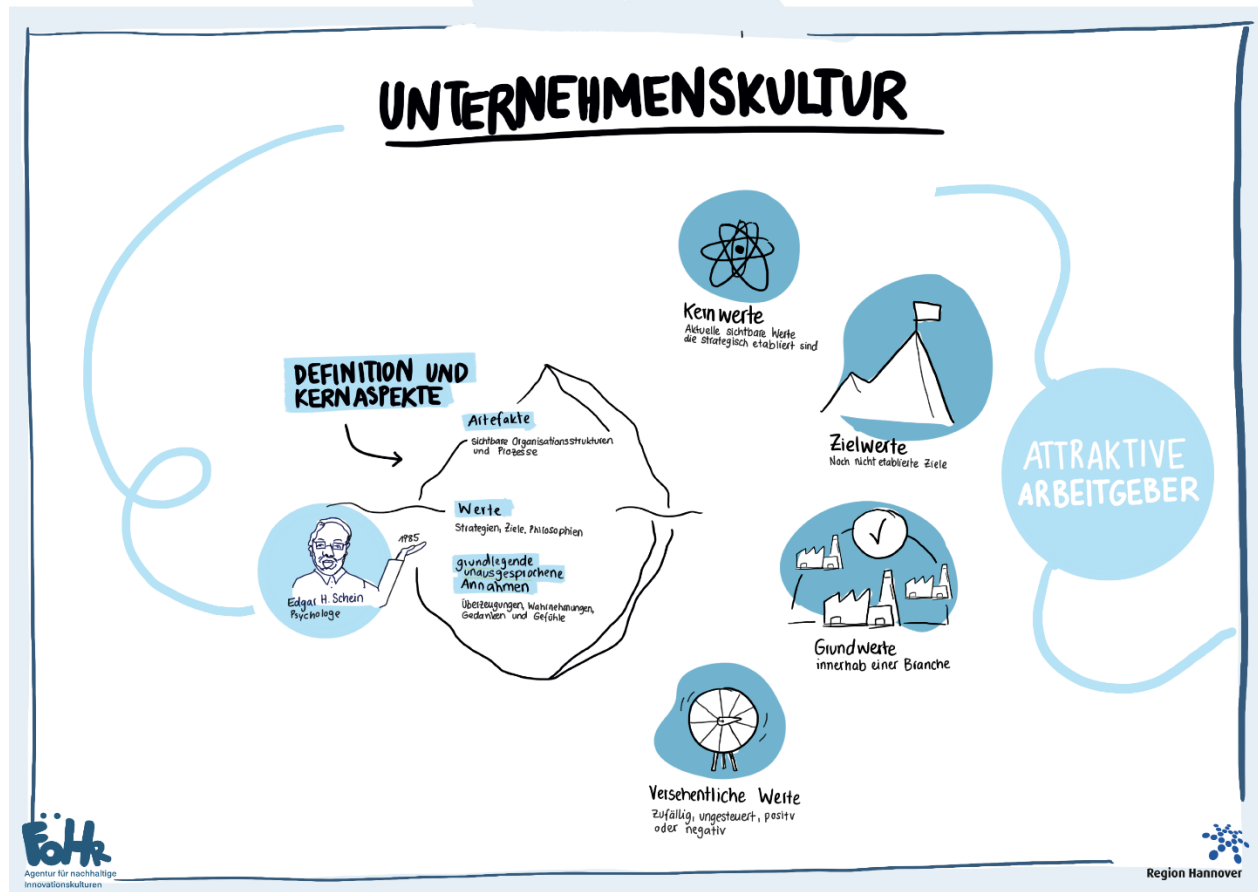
UNTERNEHMENSKULTUR

DEFINITION UND KERNASPEKTE

Artefakte
sichtbare Organisationsstrukturen und Prozesse

Werte
Strategien, Ziele, Philosophien

grundlegende unausgesprochene Annahmen
Überzeugungen, Wahrnehmungen, Gedanken und Gefühle

1985

Edgar H. Schein
Psychologe

Kernwerte
Aktuelle sichtbare Werte die strategisch etabliert sind

Zielwerte
Noch nicht etablierte Ziele

Grundwerte
innerhab einer Branche

Versehentliche Werte
Zufällig, ungesteuert, positiv oder negativ

ATTRAKTIVE ARBEITGEBER

FoHr
Agentur für nachhaltige Innovationskulturen

Region Hannover